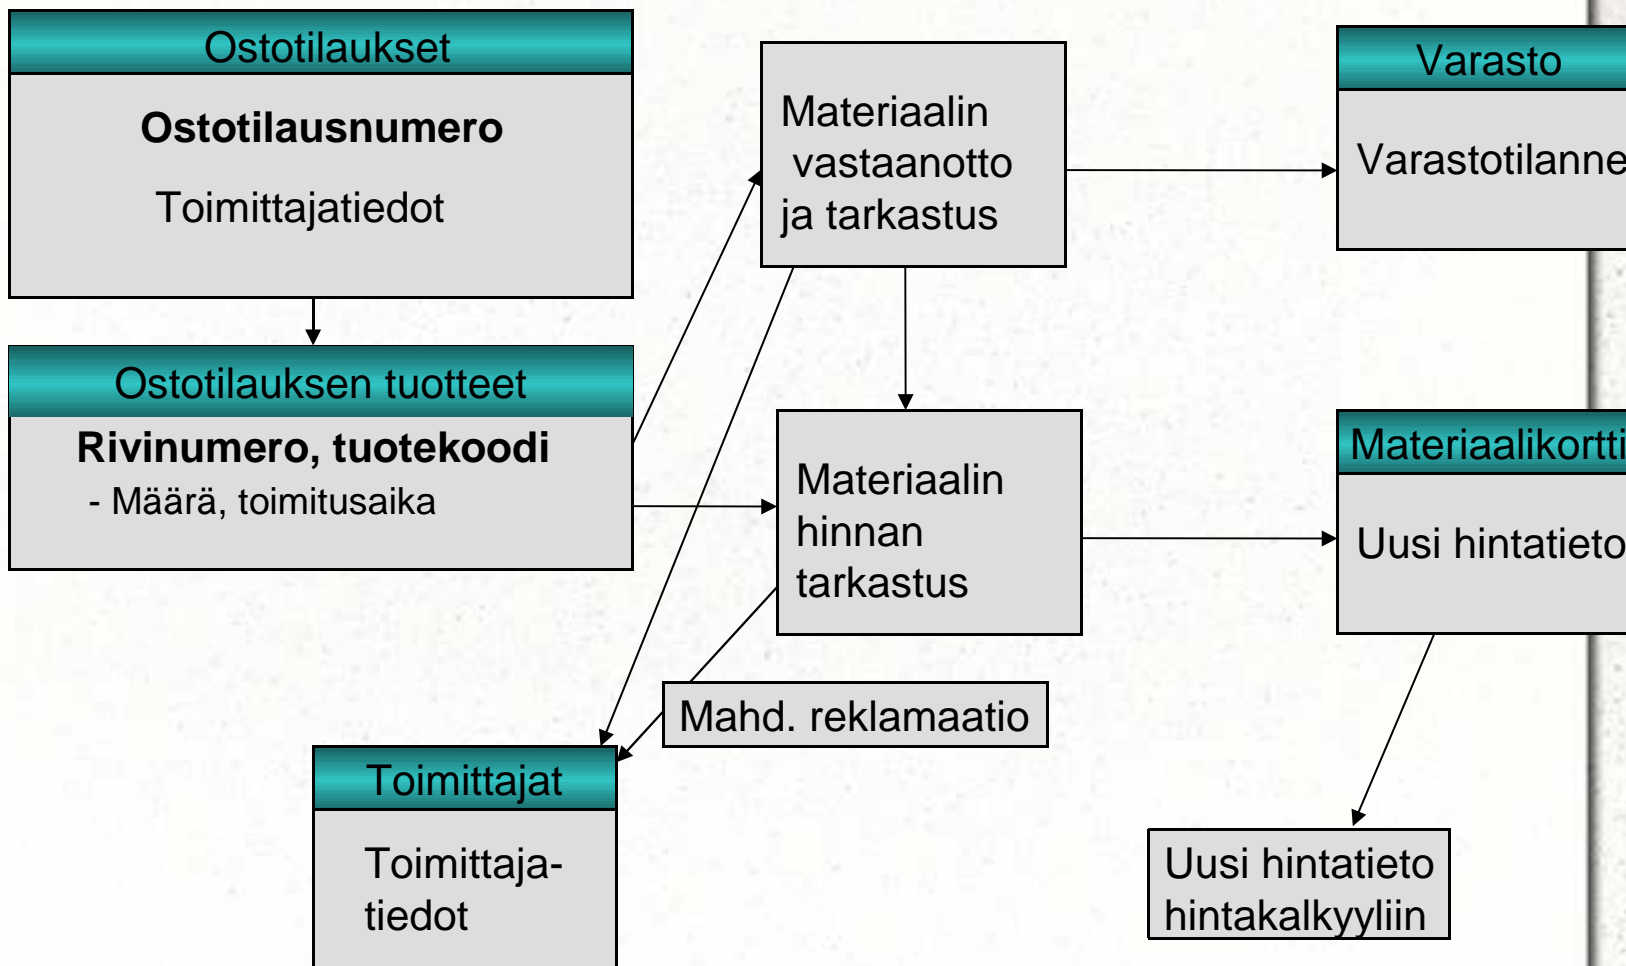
Ostotilaukset

**Ostotilausnumero**

Toimittajatiedot

Ostotilauksen tuotteet

**Rivinumero, tuotekoodi**

- Määrä, toimitusaika

Materiaalin vastaanotto ja tarkastus

Varasto

Varastotilanne

Materiaalin hinnan tarkastus

Materiaalikortti

Uusi hintatieto

Mahd. reklamaatio

Toimittajat

Toimittaja-tiedot

Uusi hintatieto hintakalkyyliin